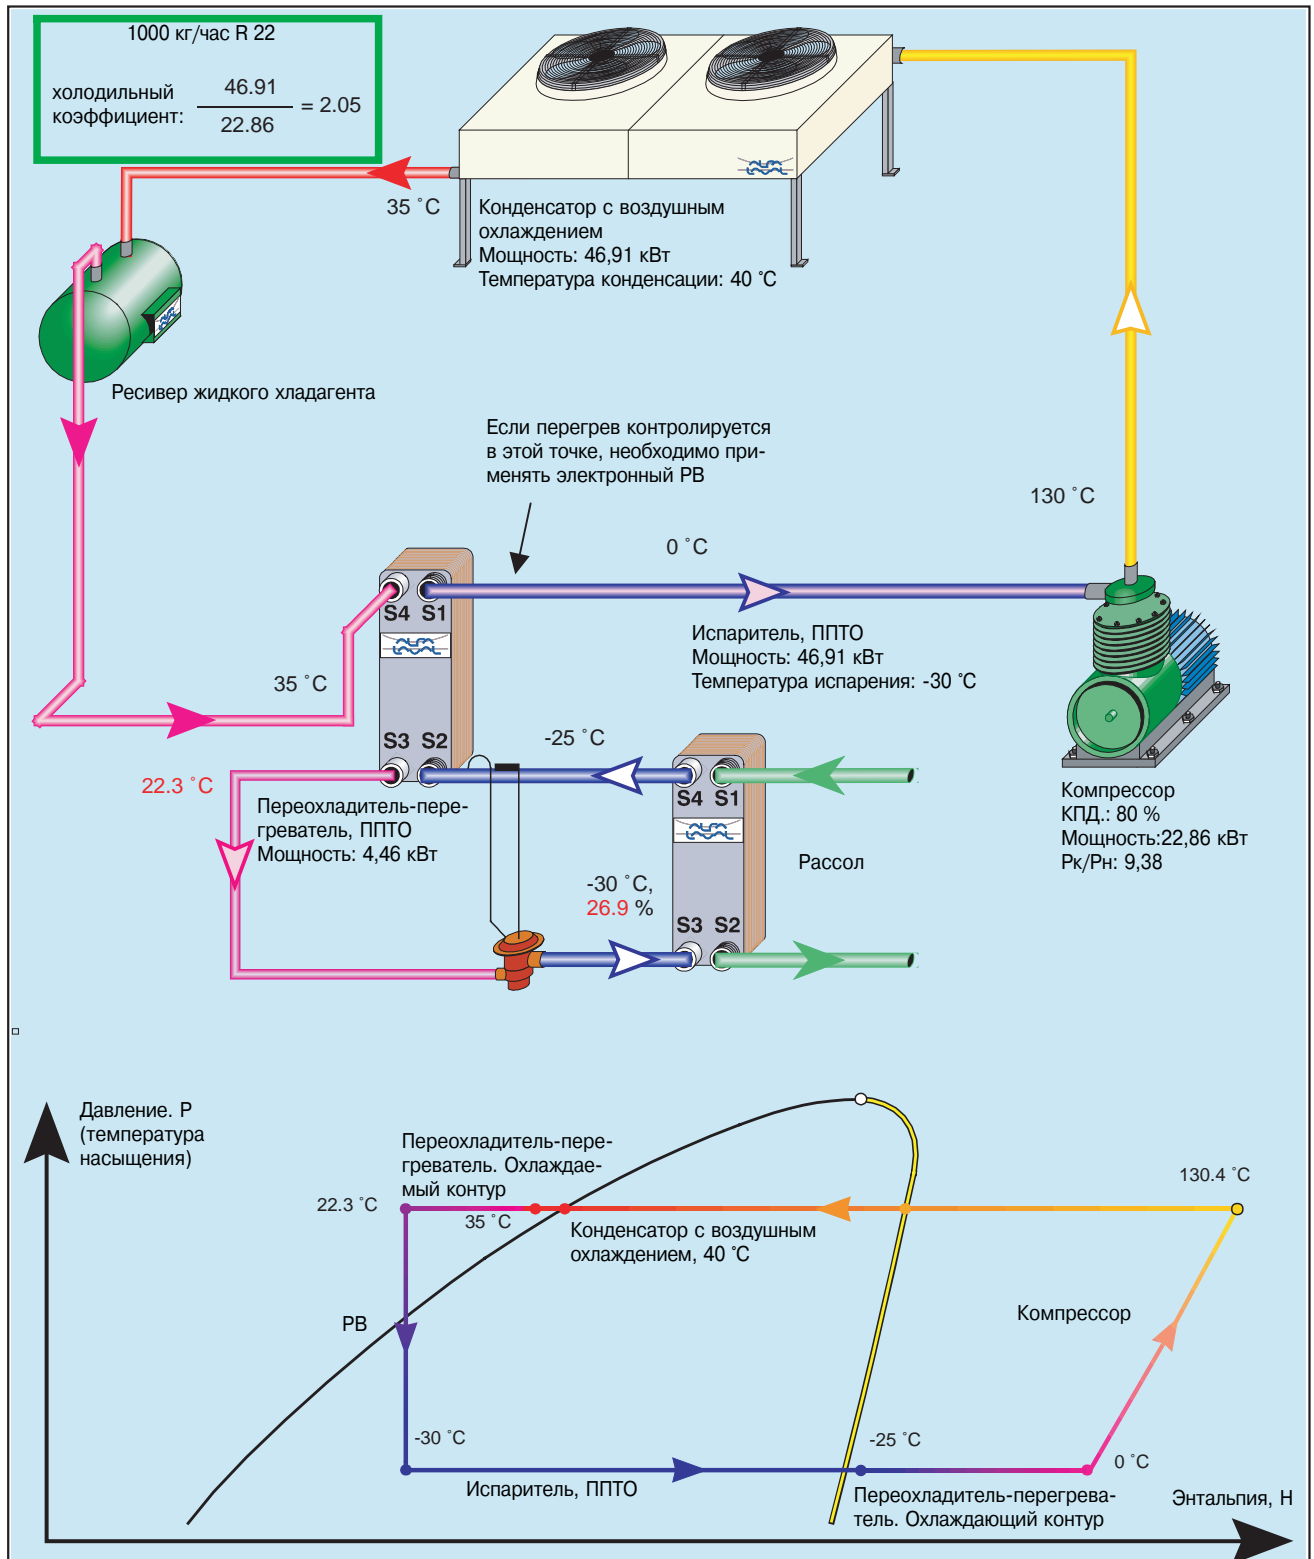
1000 кг/час R 22

холодильный коэффициент: $\frac{46.91}{22.86}$ = 2.05

35 °C

Конденсатор с воздушным охлаждением
Мощность: 46,91 кВт
Температура конденсации: 40 °C

Ресивер жидкого хладагента

Если перегрев контролируется в этой точке, необходимо применять электронный РВ

130 °C

0 °C

S4 S1

Испаритель, ППТО
Мощность: 46,91 кВт
Температура испарения: -30 °C

35 °C

S3 S2

-25 °C

22.3 °C

S4 S1

Переохладитель-перегреватель, ППТО
Мощность: 4,46 кВт

Компрессор
КПД.: 80 %
Мощность:22,86 кВт
Рк/Рн: 9,38

Рассол

-30 °C,
26.9 %

S3 S2

Давление. P
(температура насыщения)

Переохладитель-перегреватель. Охлаждаемый контур

130.4 °C

22.3 °C

35 °C

Конденсатор с воздушным охлаждением, 40 °C

РВ

Компрессор

-30 °C

-25 °C

0 °C

Испаритель, ППТО

Переохладитель-перегреватель. Охлаждающий контур

Энтальпия, H